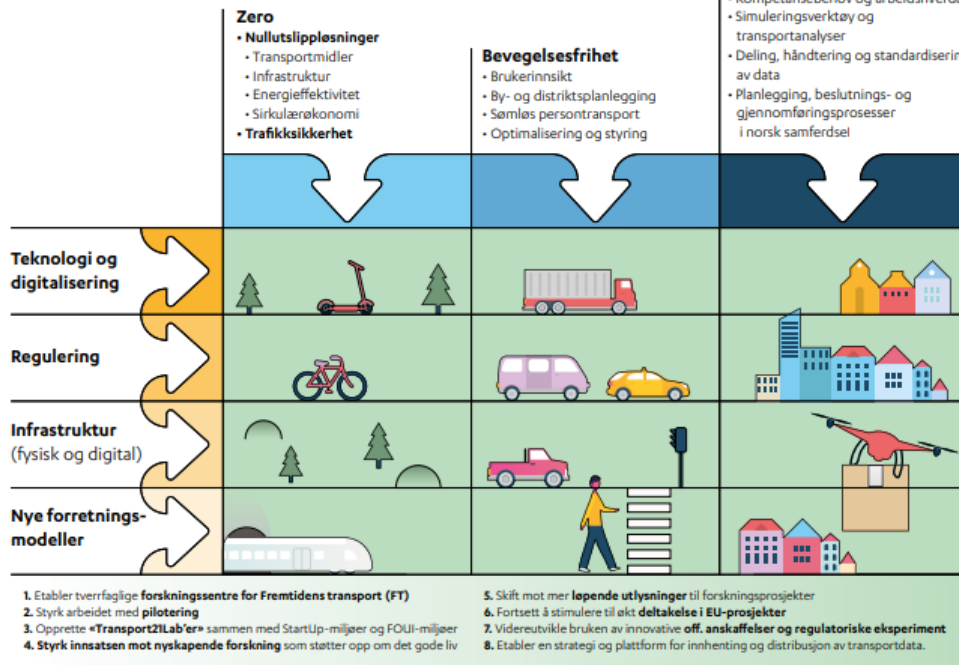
Zero
• Nullutslippløsninger
• Transportmidler
• Infrastruktur
• Energieffektivitet
• Sirkulærøkonomi
• Trafikksikkerhet

Bevegelsesfrihet
• Brukerinnsikt
• By- og distriktsplanlegging
• Sømløs persontransport
• Optimalisering og styring

• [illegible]
• Simuleringsverktøy og transportanalyser
• Deling, håndtering og standardisering av data
• Planlegging, beslutnings- og gjennomføringsprosesser i norsk samferdsel

Teknologi og digitalisering

Regulering

Infrastruktur (fysisk og digital)

Nye forretningsmodeller

1. Etabler tverrfaglige forskningssentre for Fremtidens transport (FT)
2. Styrk arbeidet med pilotering
3. Opprette «Transport21Lab'er» sammen med StartUp-miljøer og FOUI-miljøer
4. Styrk innsatsen mot nyskapende forskning som støtter opp om det gode liv

5. Skift mot mer løpende utlysninger til forskningsprosjekter
6. Fortsett å stimulere til økt deltakelse i EU-prosjekter
7. Videreutvikle bruken av innovative off. anskaffelser og regulatoriske eksperiment
8. Etabler en strategi og plattform for innhenting og distribusjon av transportdata.